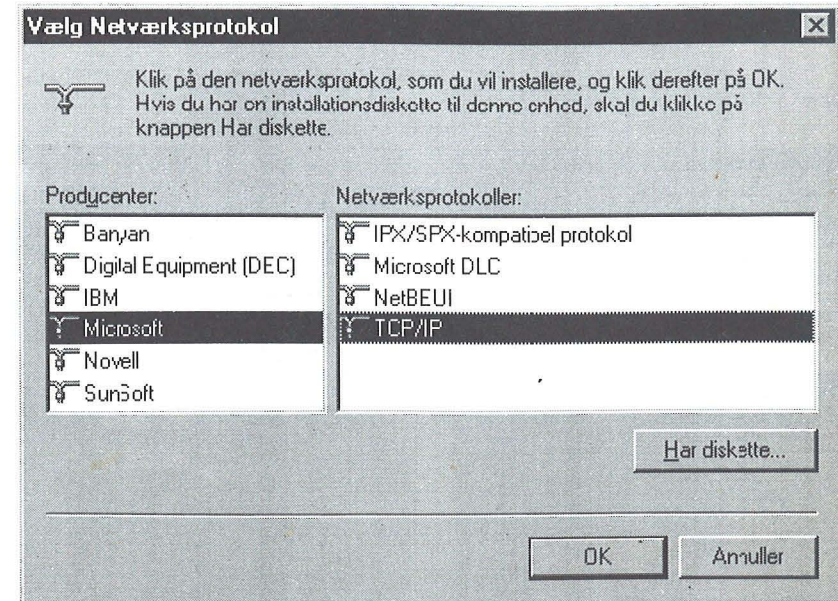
Vælg Netværksprotokol

Klik på den netværksprotokol, som du vil installere, og klik derefter på OK. Hvis du har en installationsdiskette til denne enhed, skal du klikke på knappen Har diskette.

Producenter:

Banyan
Digital Equipment (DEC)
IBM
Microsoft
Novell
SunSoft

Netværksprotokoller:

IPX/SPX-kompatibel protokol
Microsoft DLC
NetBEUI
TCP/IP

Har diskette...

OK

Annuller